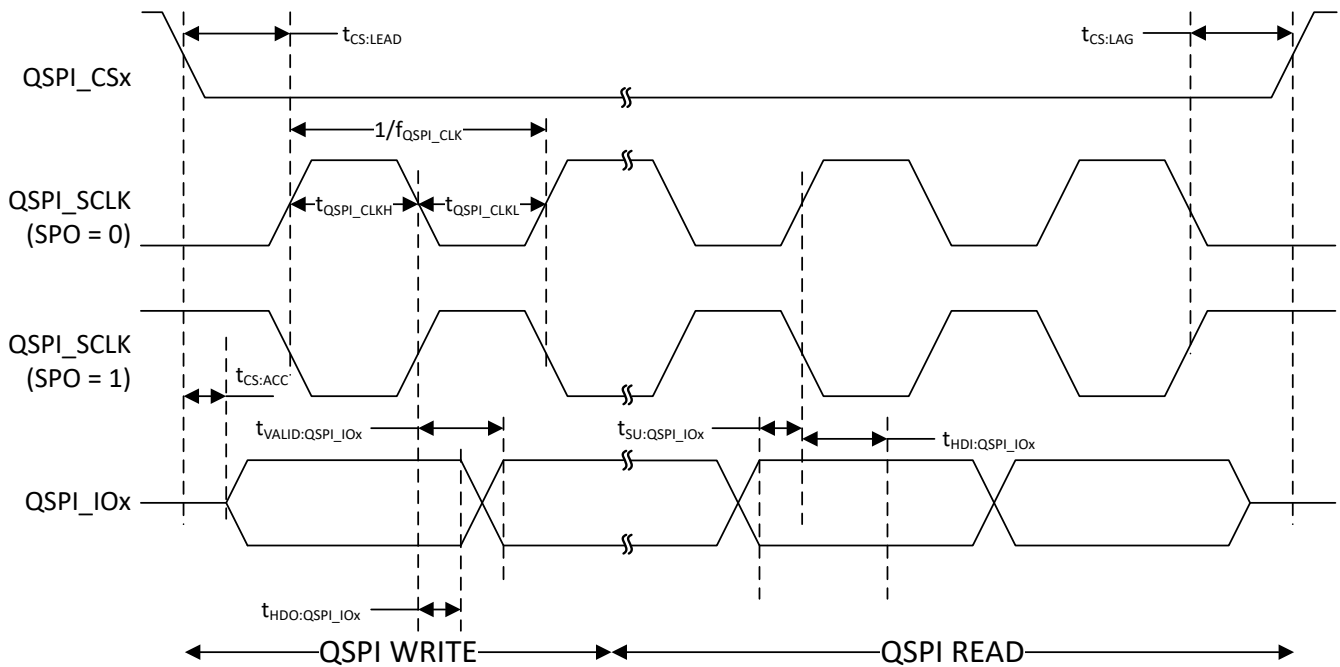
$t_{CS:LEAD}$

$t_{CS:LAG}$

QSPI_CSx

$1/f_{QSPI\_CLK}$

QSPI_SCLK (SPO = 0)

$t_{QSPI\_CLKH}$

$t_{QSPI\_CLKL}$

QSPI_SCLK (SPO = 1)

$t_{CS:ACC}$

$t_{VALID:QSPI\_IOx}$

$t_{SU:QSPI\_IOx}$

$t_{HDI:QSPI\_IOx}$

QSPI_IOx

$t_{HDO:QSPI\_IOx}$

QSPI WRITE

QSPI READ